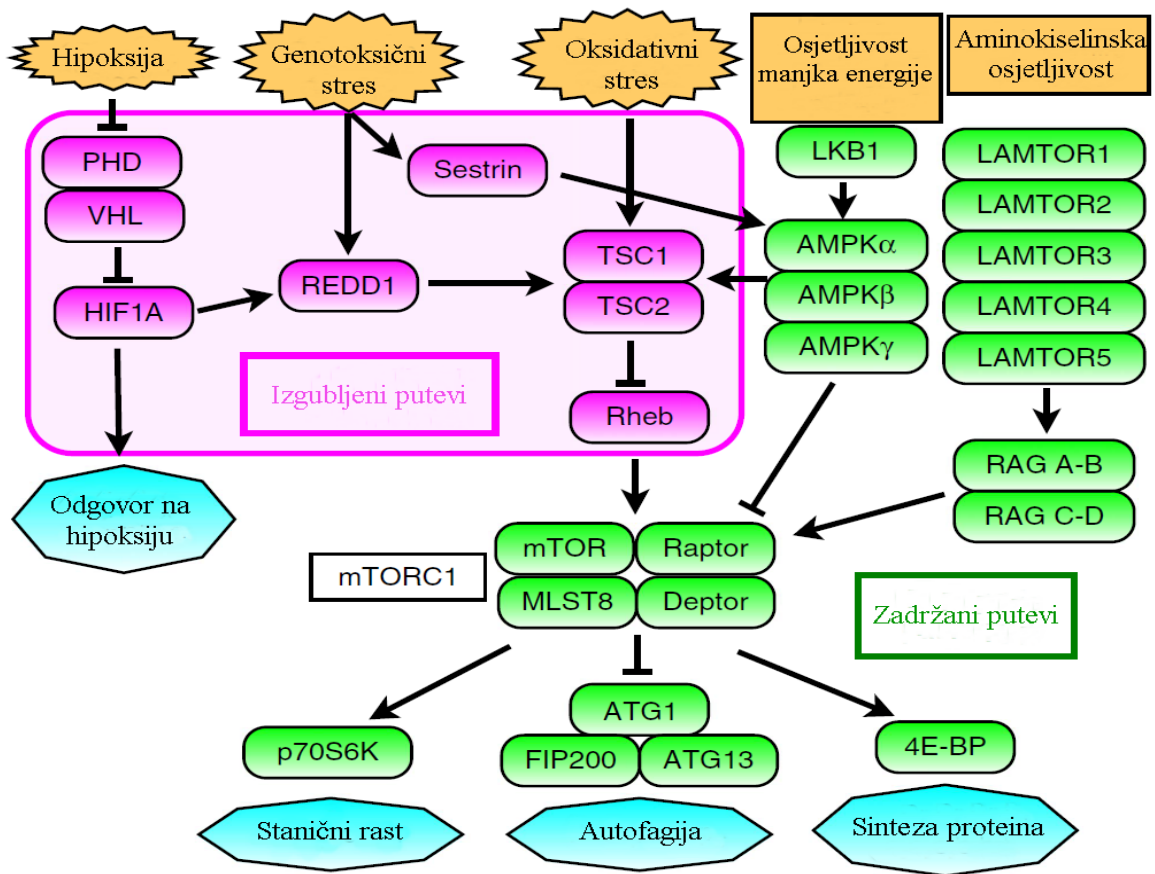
Hipoksija

Genotoksični stres

Oksidativni stres

Osjetljivost manjka energije

Aminokiselinska osjetljivost

PHD

VHL

HIF1A

Sestrin

REDD1

TSC1

TSC2

Rheb

LKB1

AMPK$\alpha$

AMPK$\beta$

AMPK$\gamma$

LAMTOR1

LAMTOR2

LAMTOR3

LAMTOR4

LAMTOR5

Izgubljeni putevi

Odgovor na hipoksiju

RAG A-B

RAG C-D

mTORC1

mTOR

Raptor

MLST8

Deptor

Zadržani putevi

ATG1

FIP200

ATG13

p70S6K

4E-BP

Stanični rast

Autofagija

Sinteza proteina